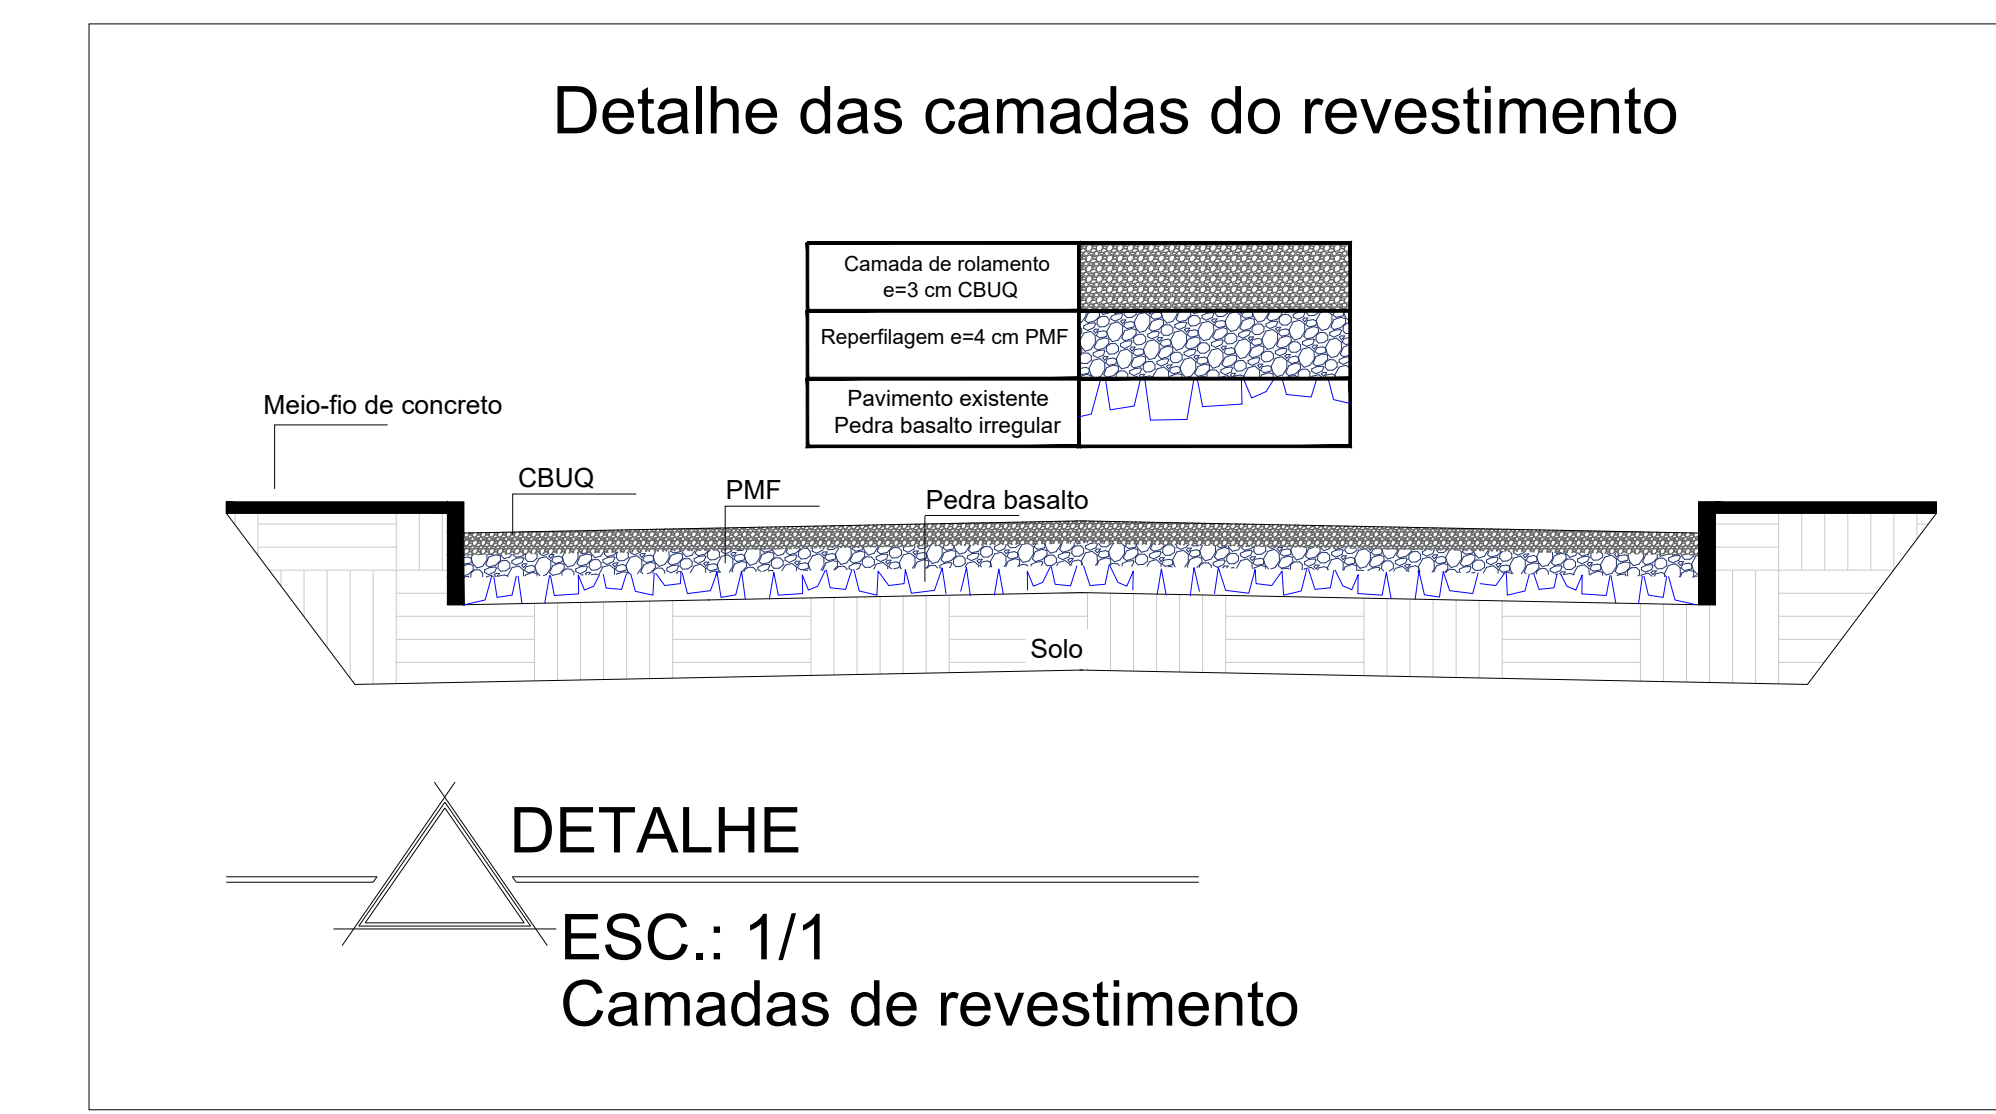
Detalhe das camadas do revestimento

| Camada de rolamento e=3 cm CBUQ | |
|---|---|
| Reperfilagem e=4 cm PMF | |
| Pavimento existente Pedra basalto irregular | |

Meio-fio de concreto

CBUQ

PMF

Pedra basalto

Solo

DETALHE

ESC.: 1/1
Camadas de revestimento